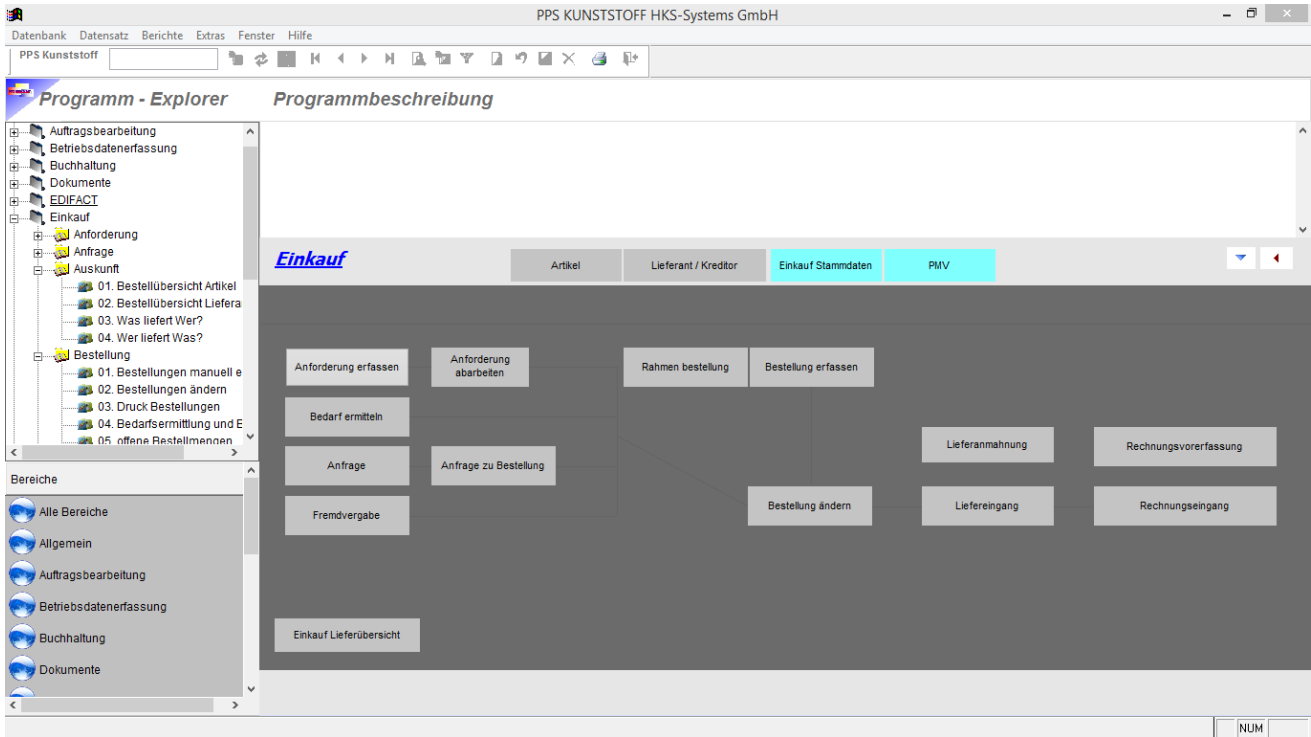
PPS KUNSTSTOFF HKS-Systems GmbH

Datenbank Datensatz Berichte Extras Fenster Hilfe

PPS Kunststoff

Programm - Explorer

Programmbeschreibung

Auftragsbearbeitung
Betriebsdatenerfassung
Buchhaltung
Dokumente
EDIFACT
Einkauf
Anforderung
Anfrage
Auskunft
01. Bestellübersicht Artikel
02. Bestellübersicht Liefera
03. Was liefert Wer?
04. Wer liefert Was?
Bestellung
01. Bestellungen manuell e
02. Bestellungen ändern
03. Druck Bestellungen
04. Bedarfsermittlung und E
05. offene Bestellmengen

Bereiche

Alle Bereiche
Allgemein
Auftragsbearbeitung
Betriebsdatenerfassung
Buchhaltung
Dokumente

Einkauf

Artikel
Lieferant / Kreditor
Einkauf Stammdaten
PMV

Anforderung erfassen
Anforderung abarbeiten
Rahmen bestellung
Bestellung erfassen
Bedarf ermitteln
Lieferanmahnung
Rechnungsvorerfassung
Anfrage
Anfrage zu Bestellung
Bestellung ändern
Liefereingang
Rechnungseingang
Fremdvergabe
Einkauf Lieferübersicht

NUM